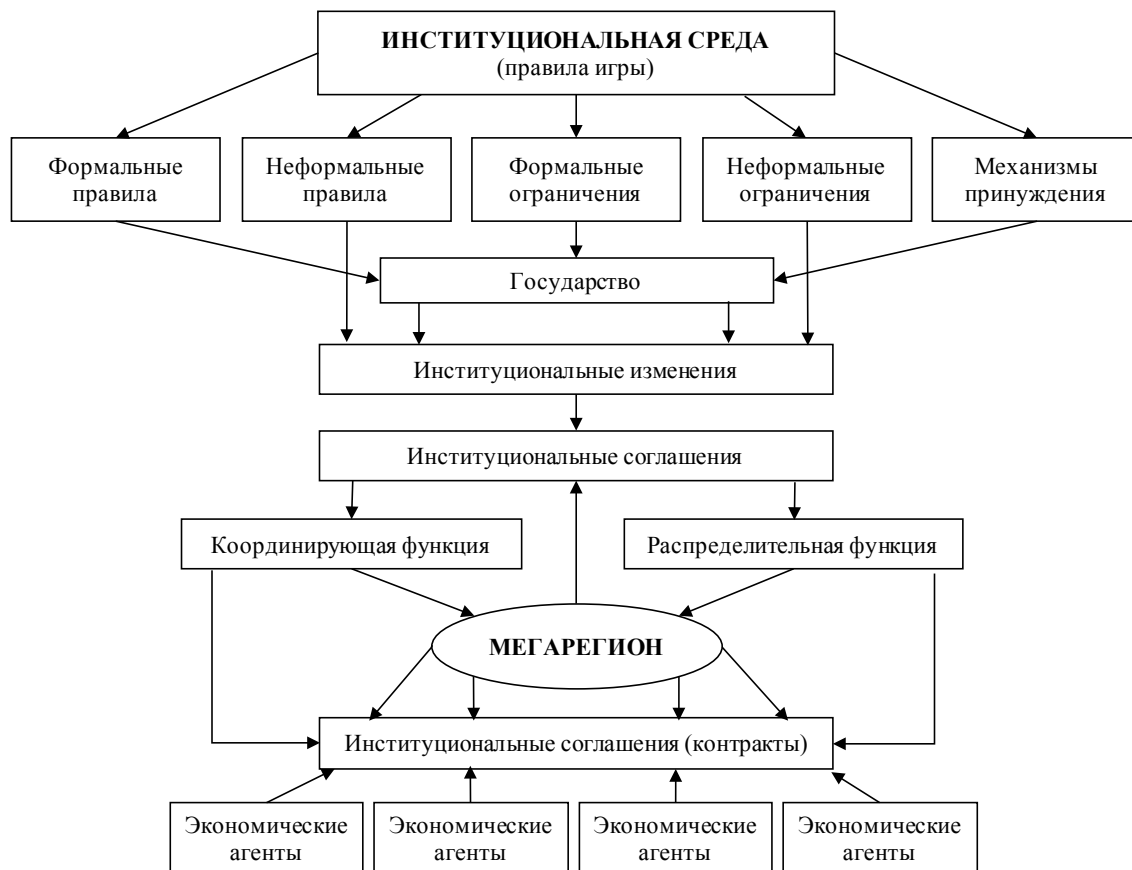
ИНСТИТУЦИОНАЛЬНАЯ СРЕДА
(правила игры)

Формальные правила

Неформальные правила

Формальные ограничения

Неформальные ограничения

Механизмы принуждения

Государство

Институциональные изменения

Институциональные соглашения

Координирующая функция

Распределительная функция

МЕГАРЕГИОН

Институциональные соглашения (контракты)

Экономические агенты

Экономические агенты

Экономические агенты

Экономические агенты